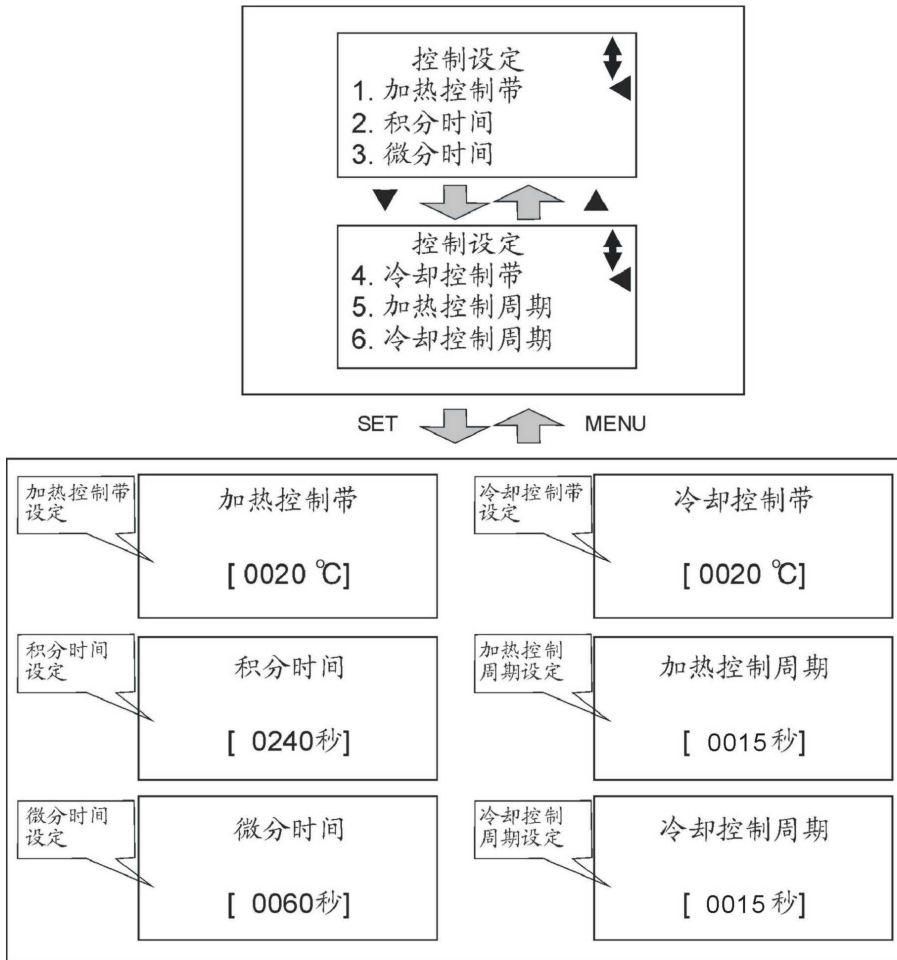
控制设定
1. 加热控制带
2. 积分时间
3. 微分时间

控制设定
4. 冷却控制带
5. 加热控制周期
6. 冷却控制周期

SET MENU

加热控制带设定

加热控制带

[ 0020 ℃]

冷却控制带设定

冷却控制带

[ 0020 ℃]

积分时间设定

积分时间

[ 0240秒]

加热控制周期设定

加热控制周期

[ 0015秒]

微分时间设定

微分时间

[ 0060秒]

冷却控制周期设定

冷却控制周期

[ 0015秒]